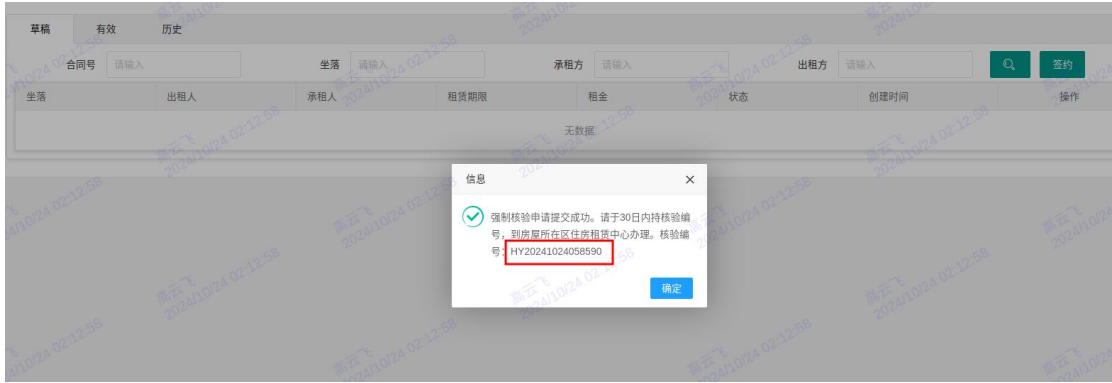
草稿 有效 历史

合同号 请输入 坐落 请输入 承租方 请输入 出租方 请输入 签约

| 坐落 | 出租人 | 承租人 | 租赁期限 | 租金 | 状态 | 创建时间 | 操作 |
|---|---|---|---|---|---|---|---|
| 无数据 | | | | | | | |

信息 ×

强制核验申请提交成功。请于30日内持核验编号，到房屋所在区住房租赁中心办理。核验编号：HY20241024058590

确定

高云飞 2024/10/24 02:12:58